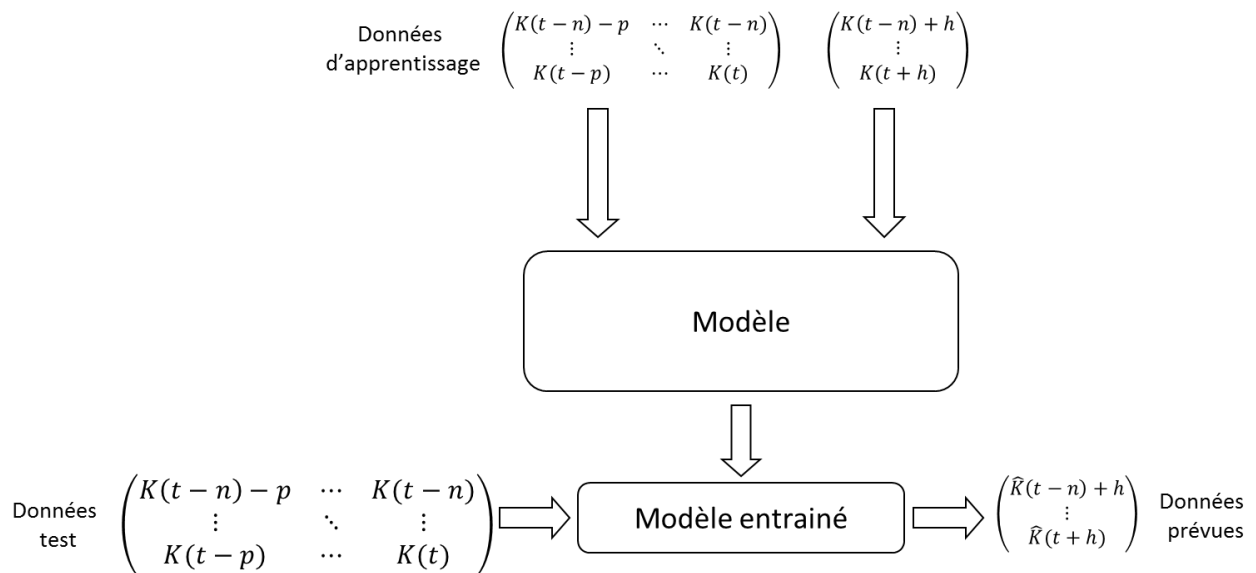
Données d'apprentissage $\begin{pmatrix} K(t-n)-p & \cdots & K(t-n) \\ \vdots & \ddots & \vdots \\ K(t-p) & \cdots & K(t) \end{pmatrix}$ $\begin{pmatrix} K(t-n)+h \\ \vdots \\ K(t+h) \end{pmatrix}$

Modèle

Données test $\begin{pmatrix} K(t-n)-p & \cdots & K(t-n) \\ \vdots & \ddots & \vdots \\ K(t-p) & \cdots & K(t) \end{pmatrix}$

Modèle entrainé

$\begin{pmatrix} \widehat{K}(t-n)+h \\ \vdots \\ \widehat{K}(t+h) \end{pmatrix}$ Données prévues